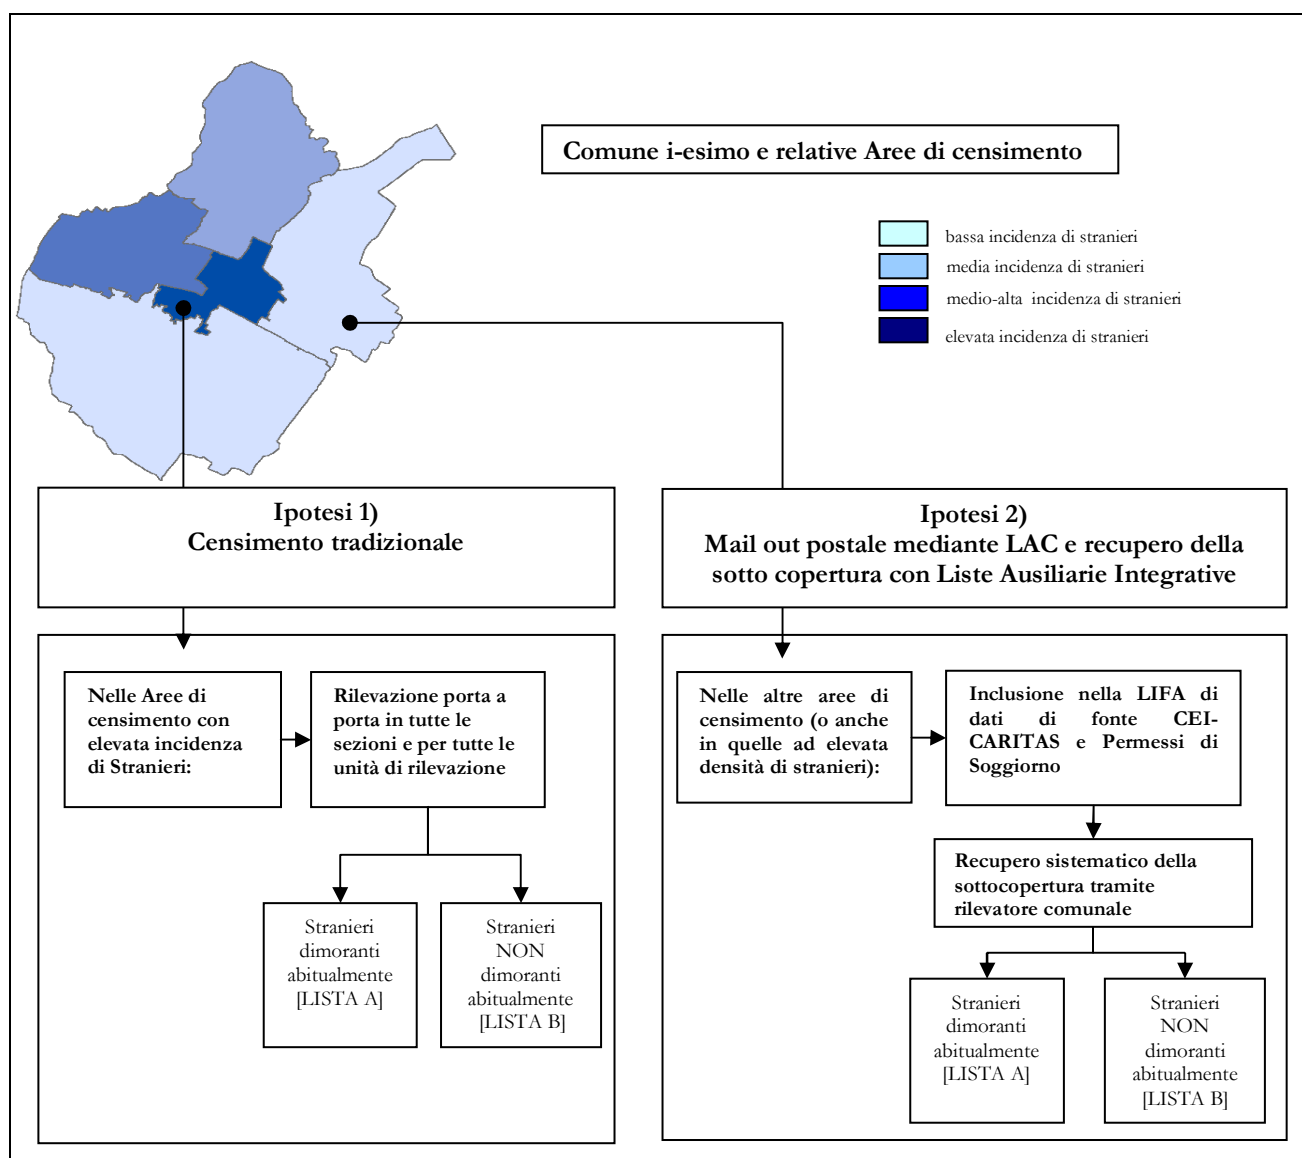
Comune i-esimo e relative Aree di censimento

bassa incidenza di stranieri
media incidenza di stranieri
medio-alta incidenza di stranieri
elevata incidenza di stranieri

Ipotesi 1)
Censimento tradizionale

Nelle Aree di censimento con elevata incidenza di Stranieri:

Rilevazione porta a porta in tutte le sezioni e per tutte le unità di rilevazione

Stranieri dimoranti abitualmente [LISTA A]

Stranieri NON dimoranti abitualmente [LISTA B]

Ipotesi 2)
Mail out postale mediante LAC e recupero della sotto copertura con Liste Ausiliarie Integrative

Nelle altre aree di censimento (o anche in quelle ad elevata densità di stranieri):

Inclusione nella LIFA di dati di fonte CEI-CARITAS e Permessi di Soggiorno

Recupero sistematico della sottocopertura tramite rilevatore comunale

Stranieri dimoranti abitualmente [LISTA A]

Stranieri NON dimoranti abitualmente [LISTA B]